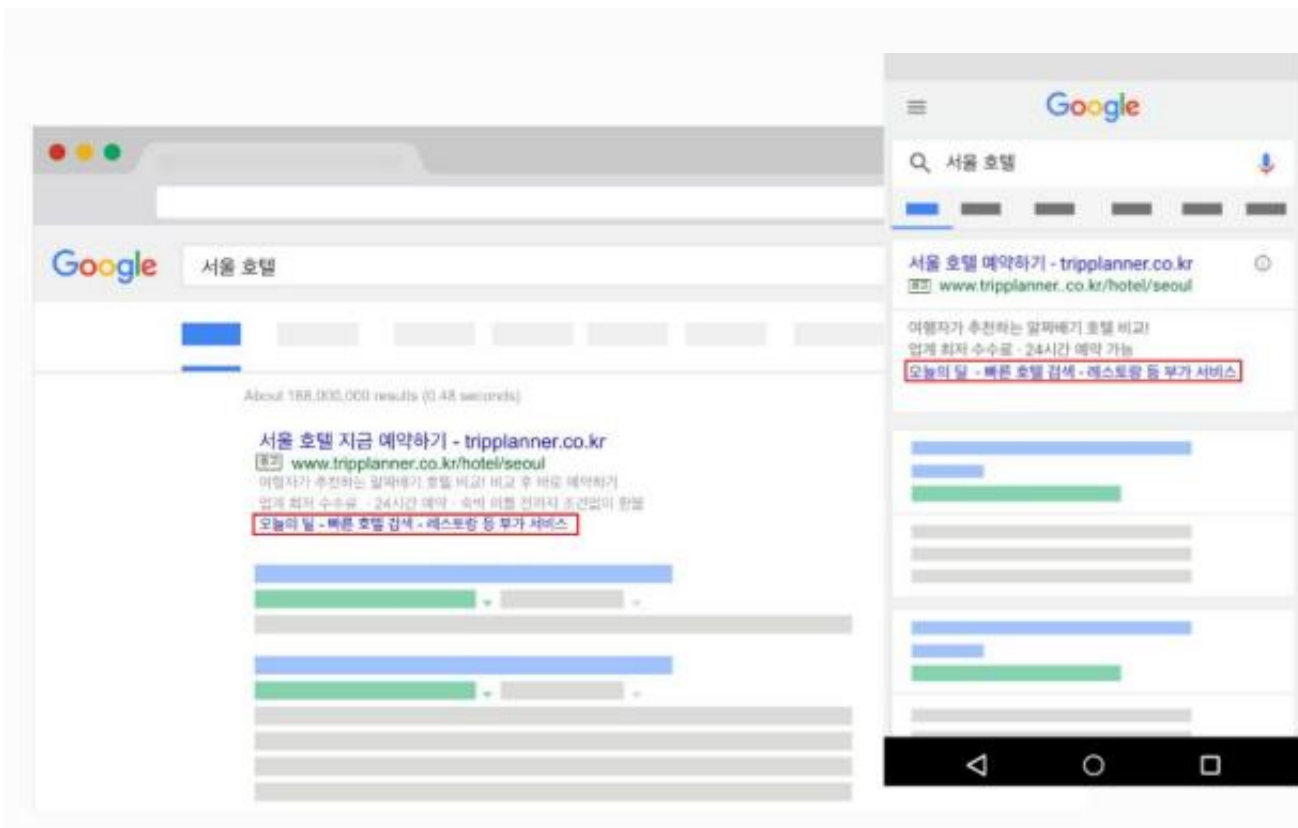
Google

서울 호텔

About 168,000,000 results (0.48 seconds)

서울 호텔 지금 예약하기 - tripplanner.co.kr
광고 www.tripplanner.co.kr/hotel/seoul
여행자가 추천하는 알짜배기 호텔 비교! 비교 후 바로 예약하기
업계 최저 수수료 · 24시간 예약 · 숙박 이행 전까지 조건없이 환불
오늘의 딜 - 빠른 호텔 검색 - 레스토랑 등 부가 서비스

Google

서울 호텔

서울 호텔 예약하기 - tripplanner.co.kr
광고 www.tripplanner..co.kr/hotel/seoul
여행자가 추천하는 알짜배기 호텔 비교!
업계 최저 수수료 · 24시간 예약 가능
오늘의 딜 - 빠른 호텔 검색 - 레스토랑 등 부가 서비스